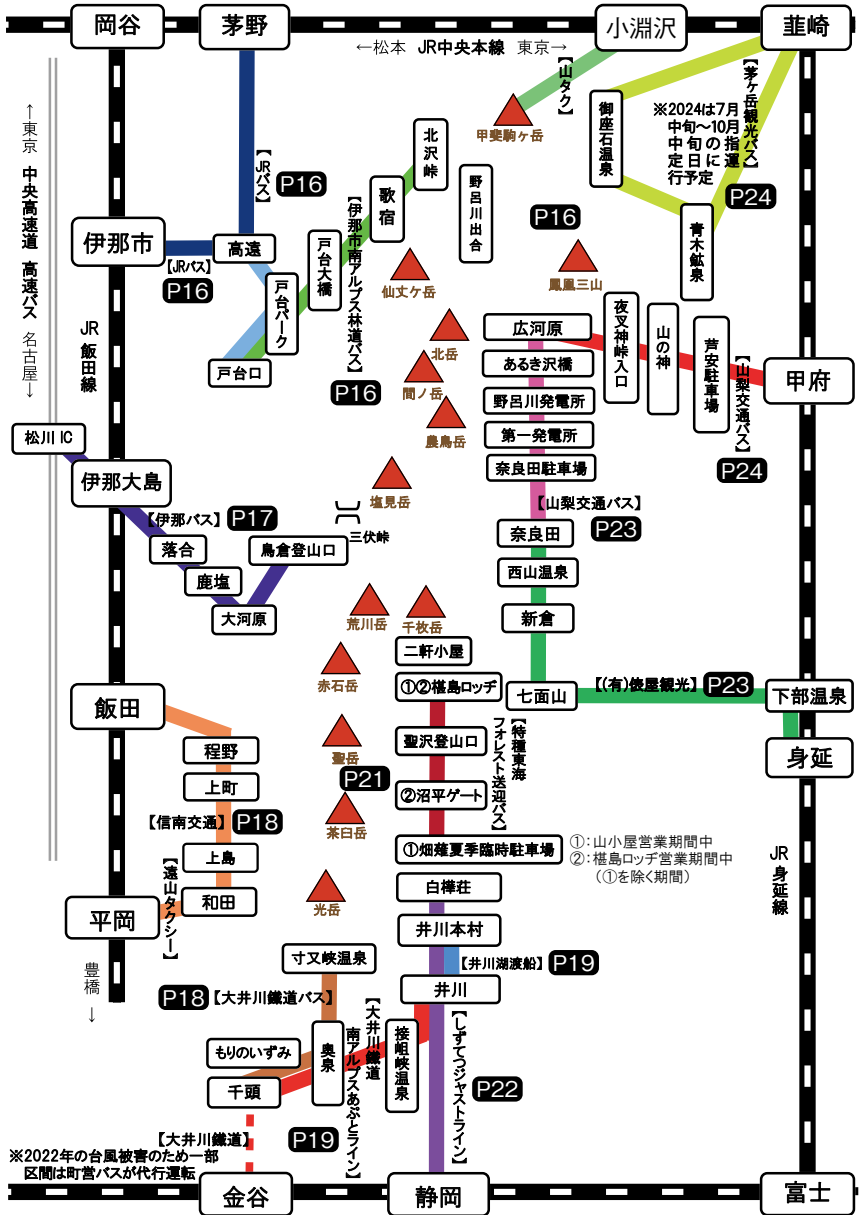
岡谷
茅野
小淵沢
韮崎
←松本　JR中央本線　東京→
【山タク】
甲斐駒ヶ岳
【茅ヶ岳観光バス】
※2024は7月中旬～10月中旬の指定日に運行予定
御座石温泉
青木鉱泉
P24
【JRバス】
P16
北沢峠
歌宿
野呂川出合
P16
【伊那市南アルプス林道バス】
戸台大橋
伊那市
高遠
【JRバス】
P16
戸台パーク
仙丈ヶ岳
鳳凰三山
戸台口
←東京
中央高速道　高速バス
名古屋→
JR飯田線
北岳
広河原
夜叉神峠入口
山の神
芦安駐車場
【山梨交通バス】
甲府
間ノ岳
あるき沢橋
P16
野呂川発電所
農鳥岳
第一発電所
P24
松川IC
伊那大島
塩見岳
奈良田駐車場
【山梨交通バス】
【伊那バス】
P17
三伏峠
P23
奈良田
落合
鳥倉登山口
西山温泉
鹿塩
大河原
荒川岳
千枚岳
新倉
二軒小屋
赤石岳
①②椹島ロッヂ
七面山
【(有)俵屋観光】
P23
下部温泉
飯田
【特種東海フォレスト送迎バス】
程野
聖岳
聖沢登山口
身延
上町
P21
②沼平ゲート
【信南交通】
P18
茶臼岳
①畑薙夏季臨時駐車場
①:山小屋営業期間中
②:椹島ロッヂ営業期間中
(①を除く期間)
上島
【遠山タクシー】
JR身延線
和田
白樺荘
平岡
光岳
井川本村
豊橋↓
寸又峡温泉
【井川湖渡船】
P19
P18
【大井川鐵道バス】
井川
【大井川鐵道南アルプスあぷとライン】
接岨峡温泉
【しずてつジャストライン】
もりのいずみ
奥泉
P22
千頭
【大井川鐵道】
P19
※2022年の台風被害のため一部区間は町営バスが代行運転
金谷
静岡
富士